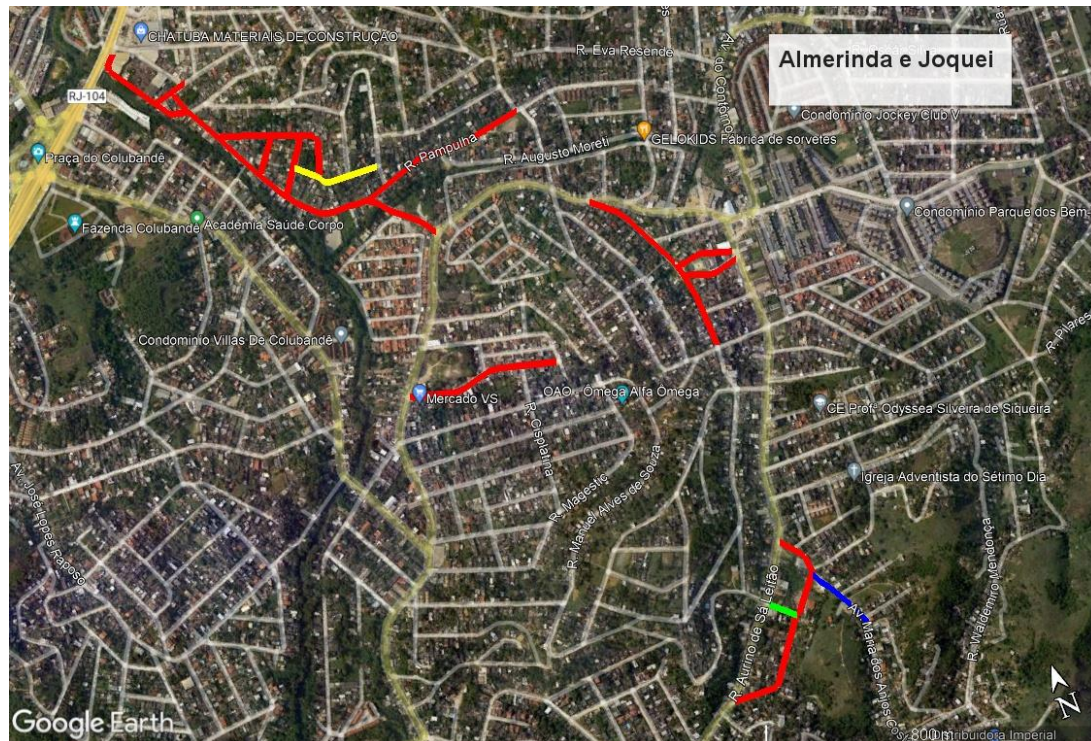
Almerinda e Joquei

CHATUBA MATERIAIS DE CONSTRUÇÃO
R. Eva Resende
RJ-104
Av. do Contorno
Condomínio Jockey Club V
R. Pampulha
R. Augusto Moreti
GELOKIDS Fábrica de sorvetes
Praça do Colubandê
Condomínio Parque dos Bem-
Fazenda Colubandê
Academia Saúde Corpo
Condomínio Villas De Colubandê
R. Pilares
Mercado VS
OAO - Ômega Alfa Ômega
CE Profª Odyssea Silveira de Siqueira
R. Cepalina
Igreja Adventista do Sétimo Dia
Av. José Lopes Raposo
R. Magestic
R. Manoel Alves de Souza
R. Waldemiro Mendonça
R. Aurino de Sá Leitão
Av. Maria dos Anjos
Distribuidora Imperial
800 m
N
Google Earth